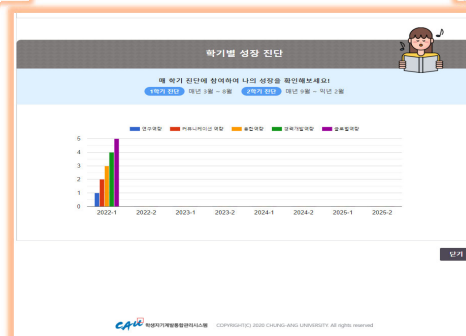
학기별 성장 진단

매 학기 진단에 참여하여 나의 성장을 확인해보세요!
1학기 진단 매년 3월 ~ 8월 2학기 진단 매년 9월 ~ 익년 2월

연구역량 커뮤니케이션 역량 융합역량 경력개발역량 글로벌역량

5
4
3
2
1
0

2022-1 2022-2 2023-1 2023-2 2024-1 2024-2 2025-1 2025-2

닫기

CAU 학생자기계발통합관리시스템 COPYRIGHT(C) 2020 CHUNG-ANG UNIVERSITY. All rights reserved